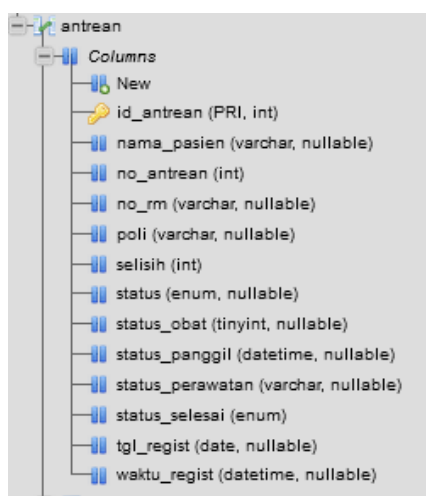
antrean
Columns
New
id_antrean (PRI, int)
nama_pasien (varchar, nullable)
no_antrean (int)
no_rm (varchar, nullable)
poli (varchar, nullable)
selisih (int)
status (enum, nullable)
status_obat (tinyint, nullable)
status_panggil (datetime, nullable)
status_perawatan (varchar, nullable)
status_selesai (enum)
tgl_regist (date, nullable)
waktu_regist (datetime, nullable)